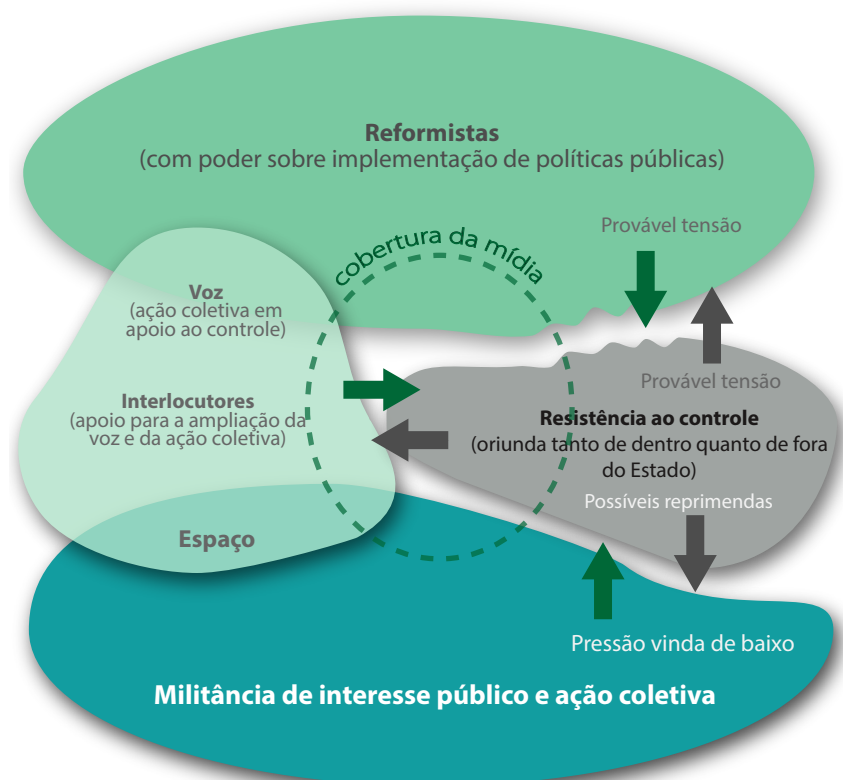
Reformistas
(com poder sobre implementação de políticas públicas)

Provável tensão

cobertura da mídia

Voz
(ação coletiva em apoio ao controle)

Interlocutores
(apoio para a ampliação da voz e da ação coletiva)

Provável tensão

Resistência ao controle
(oriunda tanto de dentro quanto de fora do Estado)

Possíveis reprimendas

Espaço

Pressão vinda de baixo

Militância de interesse público e ação coletiva